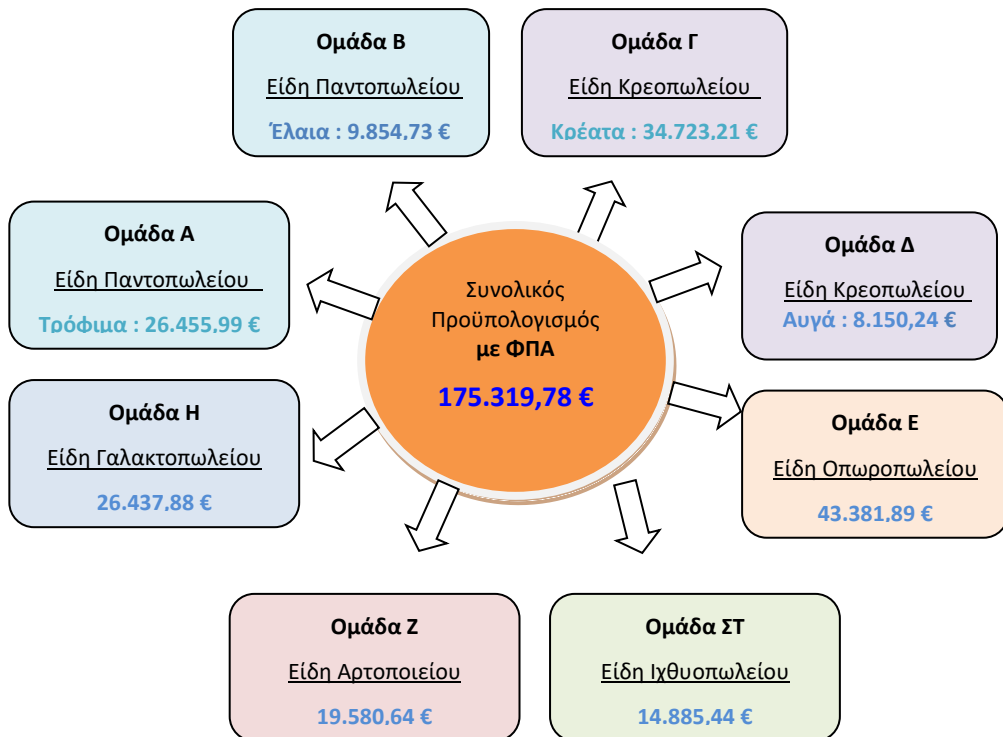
Ομάδα Β

Είδη Παντοπωλείου

Έλαια : 9.854,73 €

Ομάδα Γ

Είδη Κρεοπωλείου

Κρέατα : 34.723,21 €

Ομάδα Α

Είδη Παντοπωλείου

Τρόφιμα : 26.455,99 €

Συνολικός Προϋπολογισμός με ΦΠΑ

175.319,78 €

Ομάδα Δ

Είδη Κρεοπωλείου

Αυγά : 8.150,24 €

Ομάδα Η

Είδη Γαλακτοπωλείου

26.437,88 €

Ομάδα Ε

Είδη Οπωροπωλείου

43.381,89 €

Ομάδα Ζ

Είδη Αρτοποιείου

19.580,64 €

Ομάδα ΣΤ

Είδη Ιχθυοπωλείου

14.885,44 €